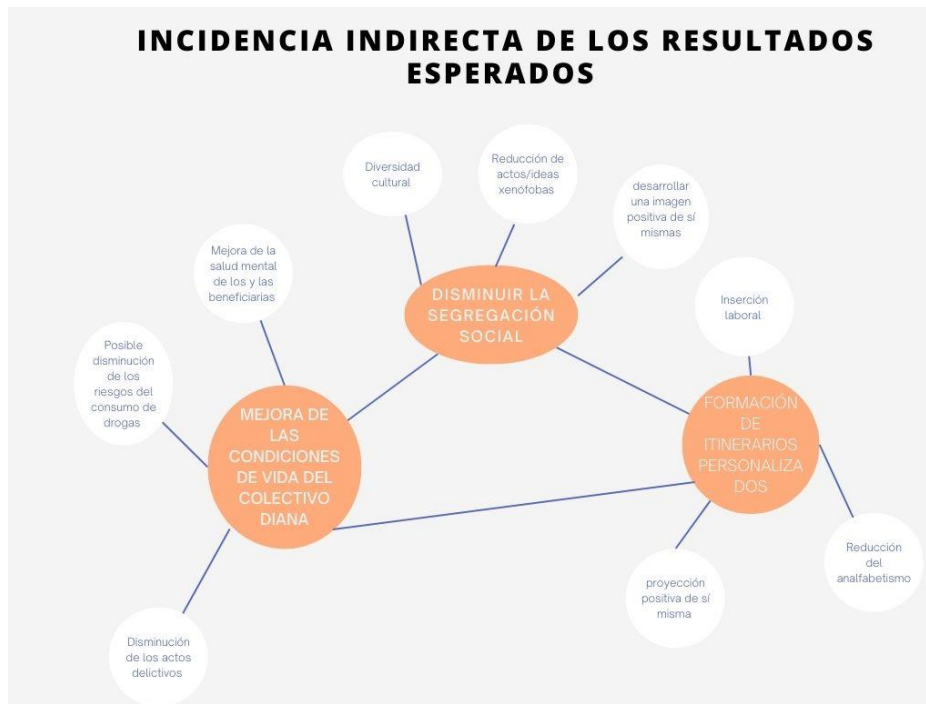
INCIDENCIA INDIRECTA DE LOS RESULTADOS ESPERADOS

Diversidad cultural

Reducción de actos/ideas xenófobas

desarrollar una imagen positiva de sí mismas

Mejora de la salud mental de los y las beneficiarias

DISMINUIR LA SEGREGACIÓN SOCIAL

Inserción laboral

Posible disminución de los riesgos del consumo de drogas

MEJORA DE LAS CONDICIONES DE VIDA DEL COLECTIVO DIANA

FORMACIÓN DE ITINERARIOS PERSONALIZADOS

Reducción del analfabetismo

proyección positiva de sí misma

Disminución de los actos delictivos